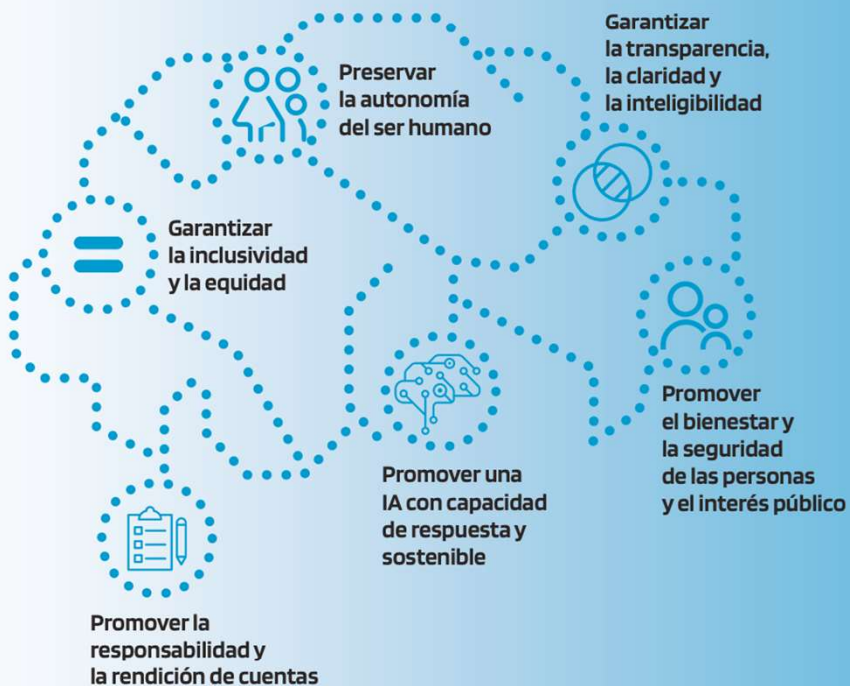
Preservar la autonomía del ser humano

Garantizar la transparencia, la claridad y la inteligibilidad

Garantizar la inclusividad y la equidad

Promover el bienestar y la seguridad de las personas y el interés público

Promover una IA con capacidad de respuesta y sostenible

Promover la responsabilidad y la rendición de cuentas